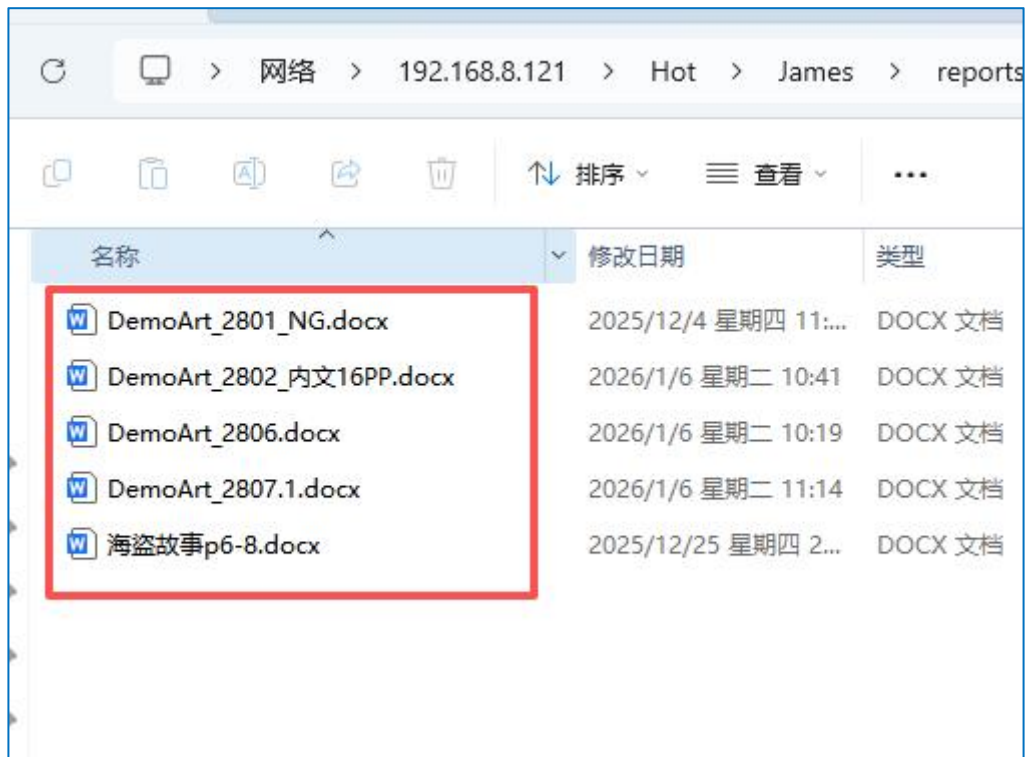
网络 > 192.168.8.121 > Hot > James > reports

排序 查看 ...

| 名称 | 修改日期 | 类型 |
|---|---|---|
| DemoArt_2801_NG.docx | 2025/12/4 星期四 11:... | DOCX 文档 |
| DemoArt_2802_内文16PP.docx | 2026/1/6 星期二 10:41 | DOCX 文档 |
| DemoArt_2806.docx | 2026/1/6 星期二 10:19 | DOCX 文档 |
| DemoArt_2807.1.docx | 2026/1/6 星期二 11:14 | DOCX 文档 |
| 海盗故事p6-8.docx | 2025/12/25 星期四 2... | DOCX 文档 |